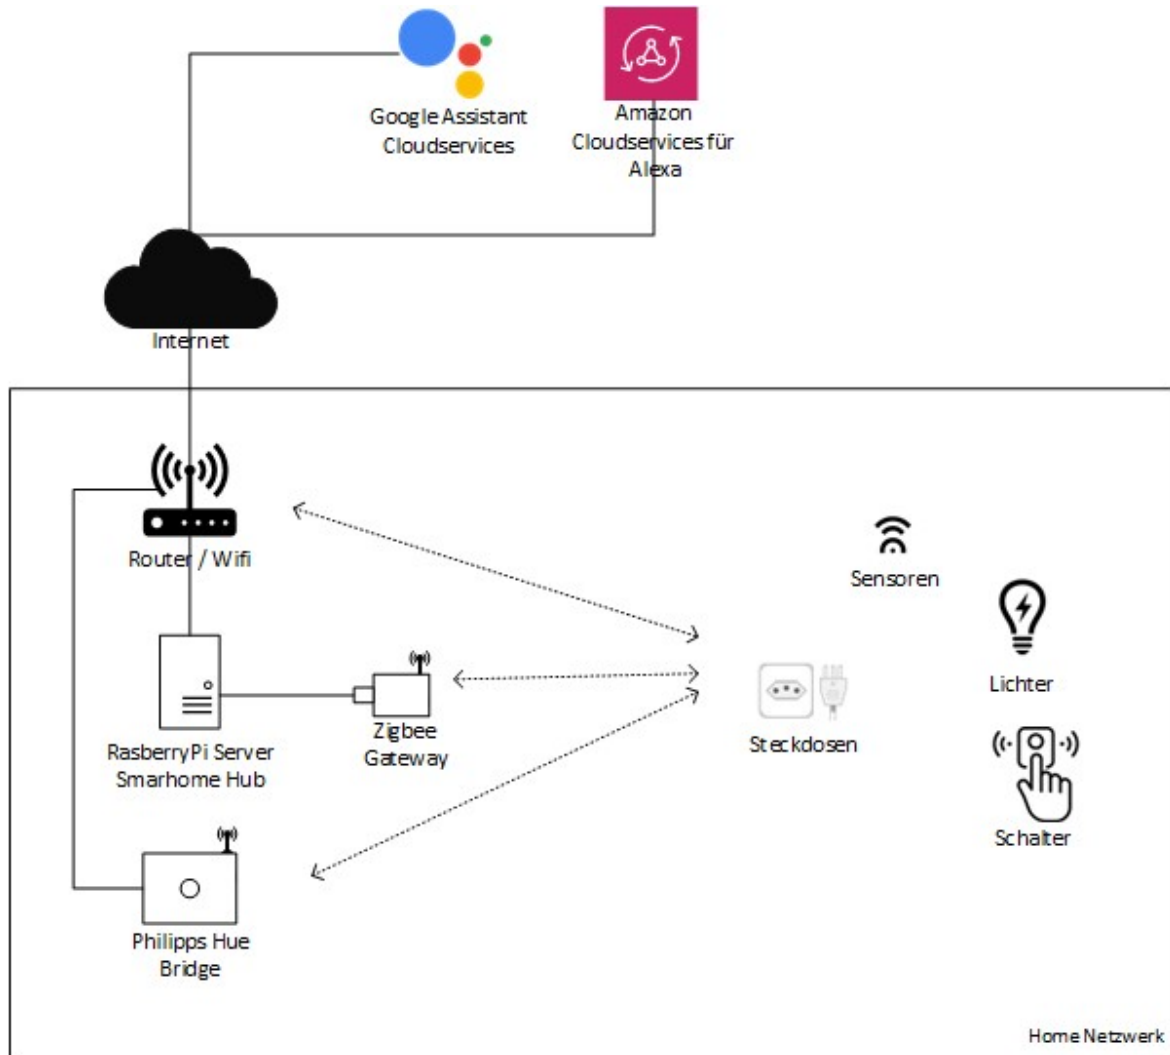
Google Assistant Cloudservices

Amazon Cloudservices für Alexa

Internet

Router / Wifi

Sensoren

Lichter

RasberryPi Server Smarhome Hub

Zigbee Gateway

Steckdosen

Schalter

Philipps Hue Bridge

Home Netzwerk